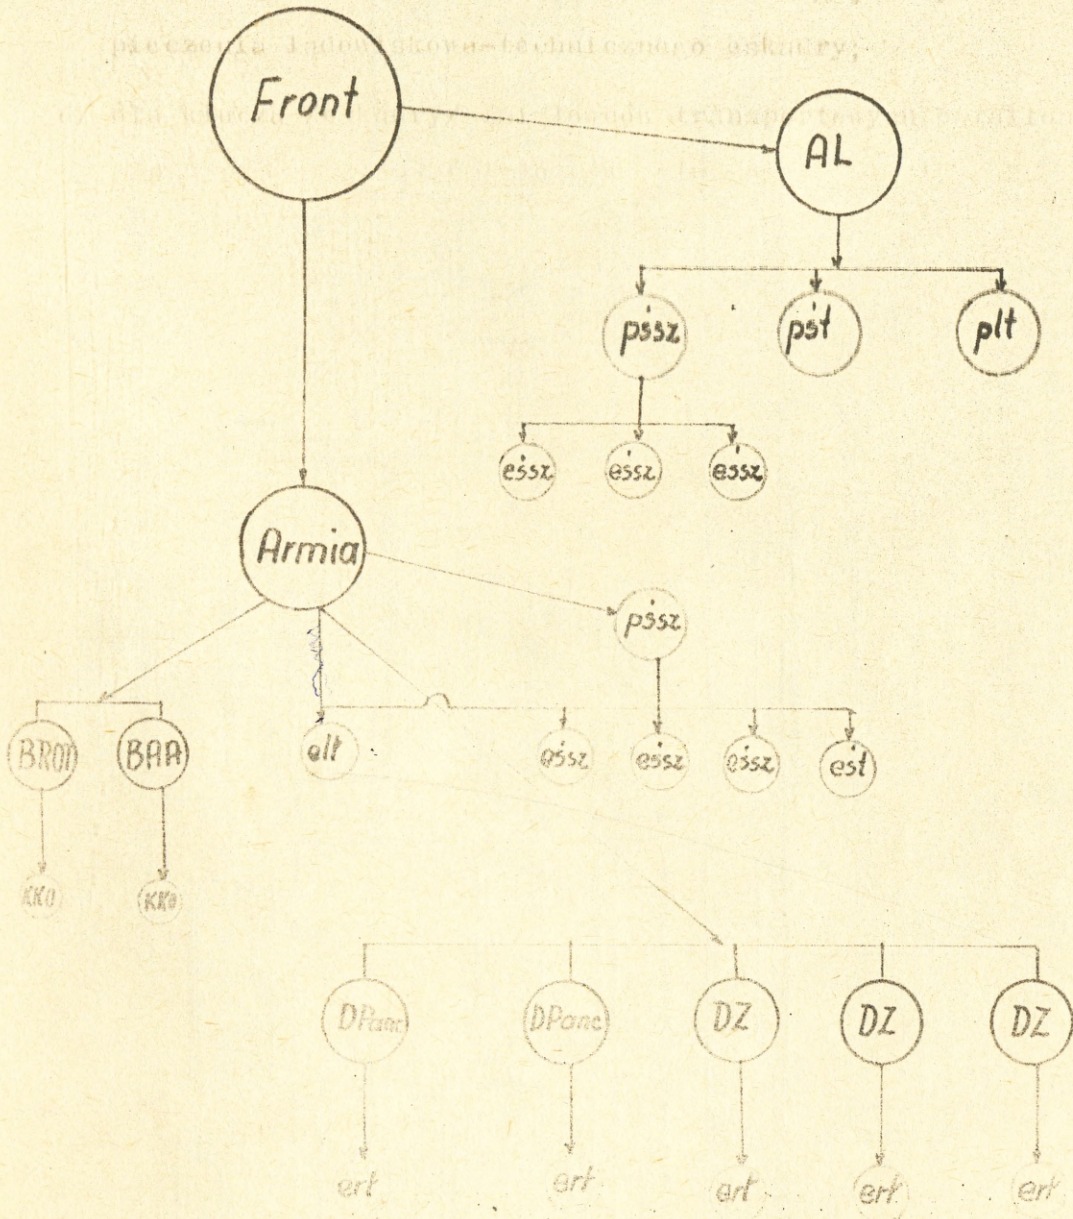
pieczenia lądowiskowo-technicznego eskadry;

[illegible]

Front

AL

pssz

pst

plt

essz

essz

essz

Armia

pssz

BROD

BAA

elt

essz

essz

essz

est

KKO

KKO

DPanc

DPanc

DZ

DZ

DZ

ert

ert

ert

ert

ert